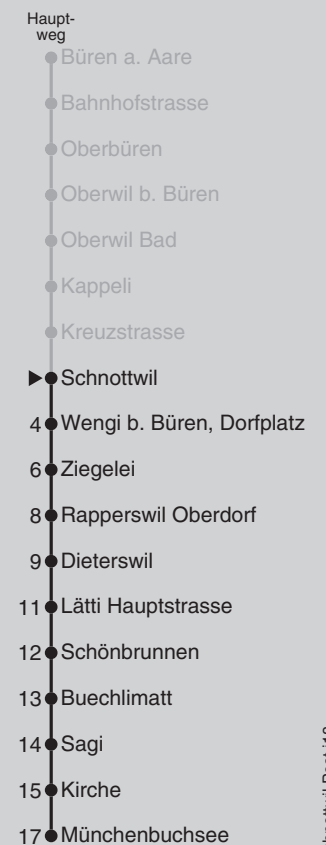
Hauptweg
Büren a. Aare
Bahnhofstrasse
Oberbüren
Oberwil b. Büren
Oberwil Bad
Kappeli
Kreuzstrasse
▶ Schnottwil
4 Wengi b. Büren, Dorfplatz
6 Ziegelei
8 Rapperswil Oberdorf
9 Dieterswil
11 Lätti Hauptstrasse
12 Schönbrunnen
13 Buechlimatt
14 Sagi
15 Kirche
17 Münchenbuchsee

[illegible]